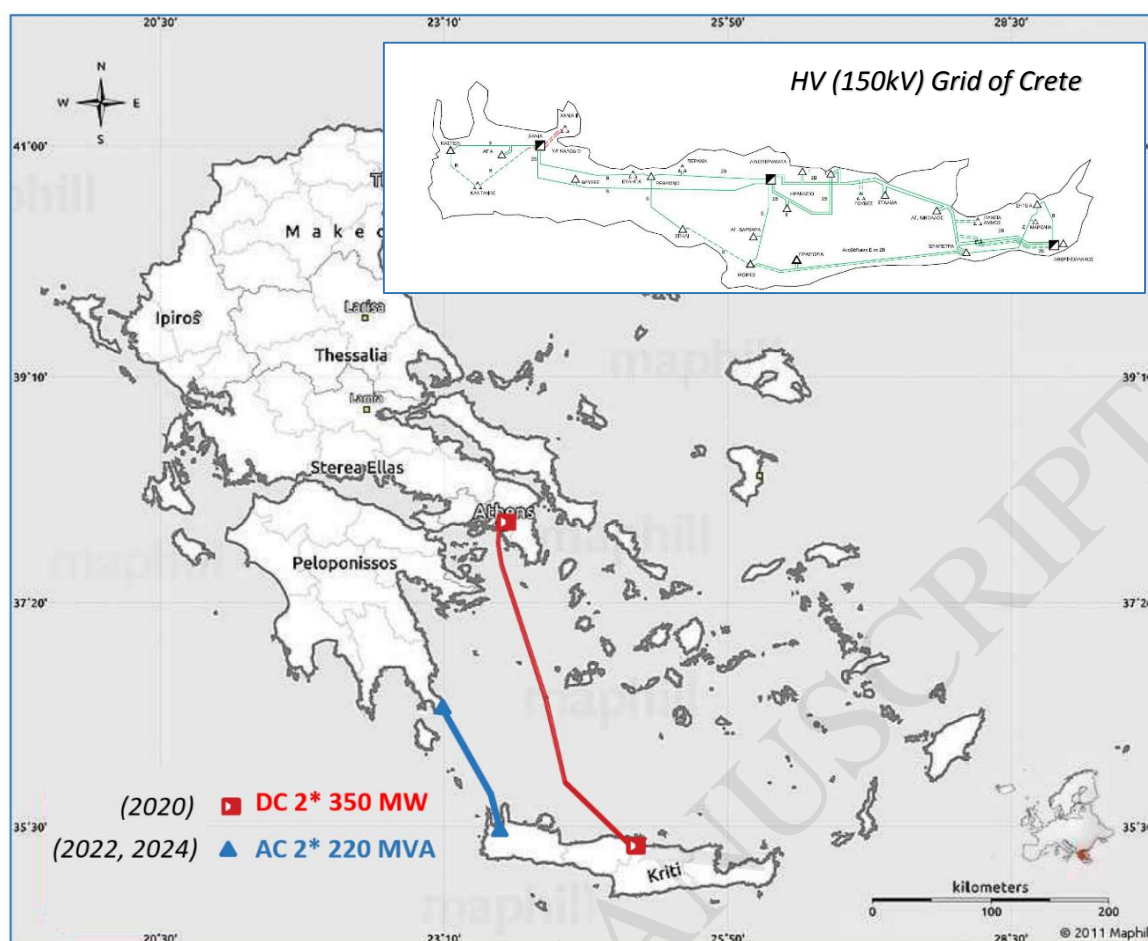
20°30' 23°10' 25°50' 28°30'

N
W E
S

41°00'

HV (150kV) Grid of Crete

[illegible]

Makec

Ipiros

Larisa

Thessalia

39°10'

Lamia

Sterea Ellas

Athens

Peloponissos

37°20'

(2020) DC 2* 350 MW

(2022, 2024) AC 2* 220 MVA

35°30'

Kriti

kilometers
0 100 200

© 2011 Maphill

20°30' 23°10' 25°50' 28°30'

maphill

MANUSCRIPT